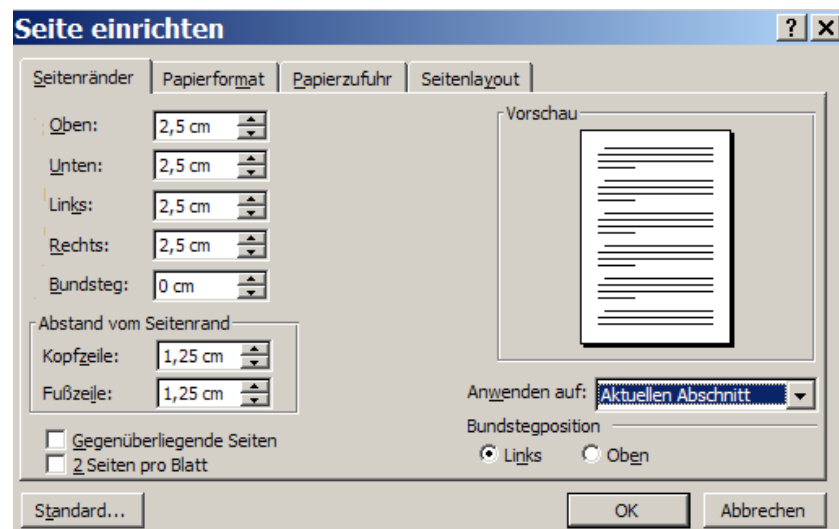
Seite einrichten

? X

Seitenränder | Papierformat | Papierzufuhr | Seitenlayout

Oben: 2,5 cm
Unten: 2,5 cm
Links: 2,5 cm
Rechts: 2,5 cm
Bundsteg: 0 cm

Abstand vom Seitenrand
Kopfzeile: 1,25 cm
Fußzeile: 1,25 cm

Gegenüberliegende Seiten
2 Seiten pro Blatt

Vorschau

Anwenden auf: Aktuellen Abschnitt

Bundstegposition
Links
Oben

Standard...

OK

Abbrechen